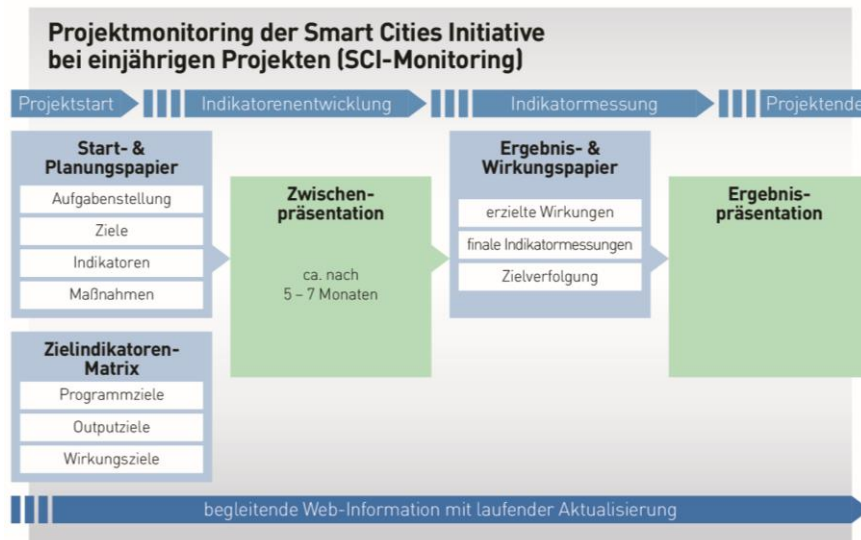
Projektmonitoring der Smart Cities Initiative bei einjährigen Projekten (SCI-Monitoring)

Projektstart

Indikatorenentwicklung

Indikatormessung

Projektende

Start- & Planungspapier

Aufgabenstellung

Ziele

Indikatoren

Maßnahmen

Zwischenpräsentation

ca. nach 5 – 7 Monaten

Ergebnis- & Wirkungspapier

erzielte Wirkungen

finale Indikatormessungen

Zielverfolgung

Ergebnispräsentation

Zielindikatoren-Matrix

Programmziele

Outputziele

Wirkungsziele

begleitende Web-Information mit laufender Aktualisierung